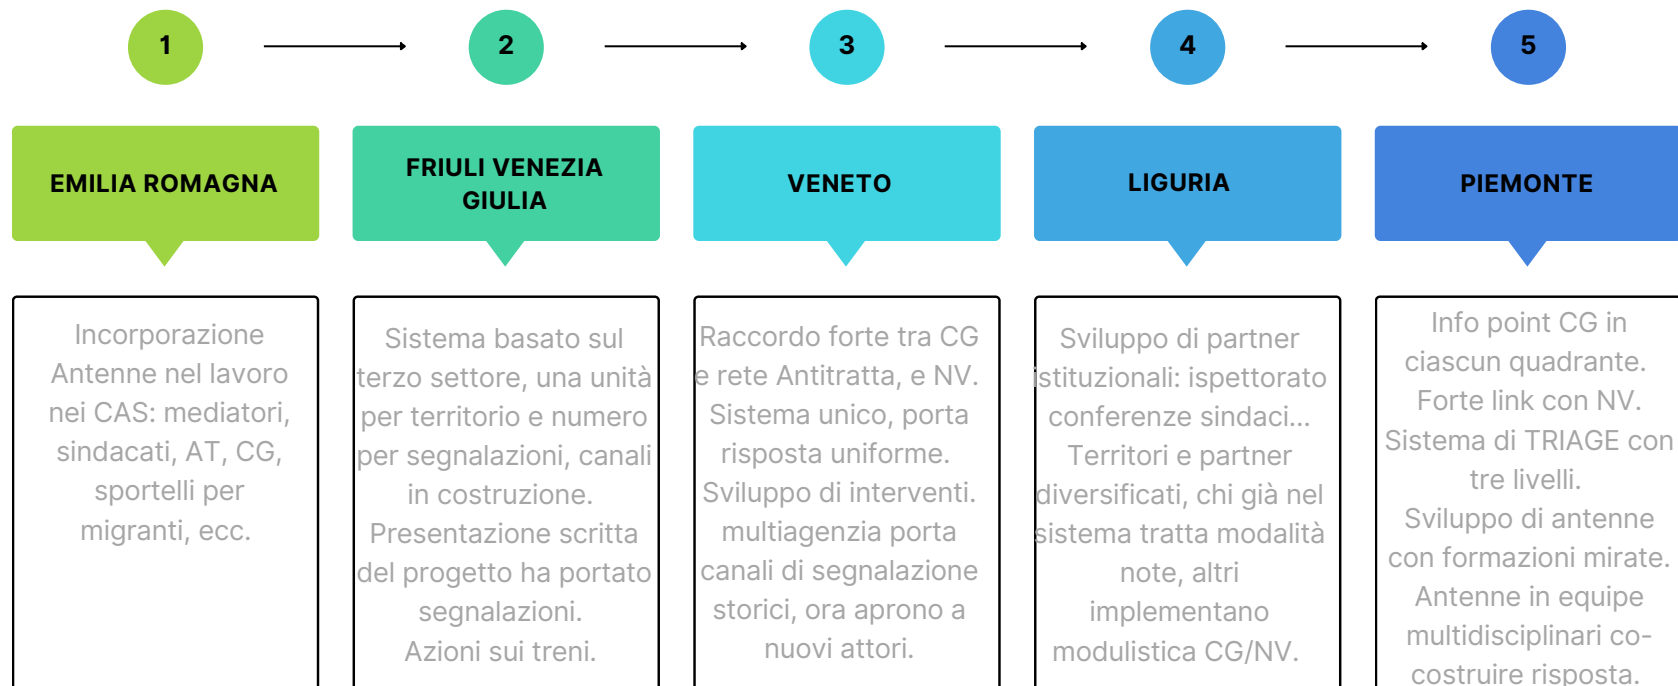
1

2

3

4

5

EMILIA ROMAGNA

FRIULI VENEZIA GIULIA

VENETO

LIGURIA

PIEMONTE

Incorporazione Antenne nel lavoro nei CAS: mediatori, sindacati, AT, CG, sportelli per migranti, ecc.

Sistema basato sul terzo settore, una unità per territorio e numero per segnalazioni, canali in costruzione.
Presentazione scritta del progetto ha portato segnalazioni.
Azioni sui treni.

Raccordo forte tra CG e rete Antitratta, e NV.
Sistema unico, porta risposta uniforme.
Sviluppo di interventi. multiagenzia porta canali di segnalazione storici, ora aprono a nuovi attori.

Sviluppo di partner istituzionali: ispettorato conferenze sindaci...
Territori e partner diversificati, chi già nel sistema tratta modalità note, altri implementano modulistica CG/NV.

Info point CG in ciascun quadrante.
Forte link con NV.
Sistema di TRIAGE con tre livelli.
Sviluppo di antenne con formazioni mirate.
Antenne in equipe multidisciplinari co-costruire risposta.